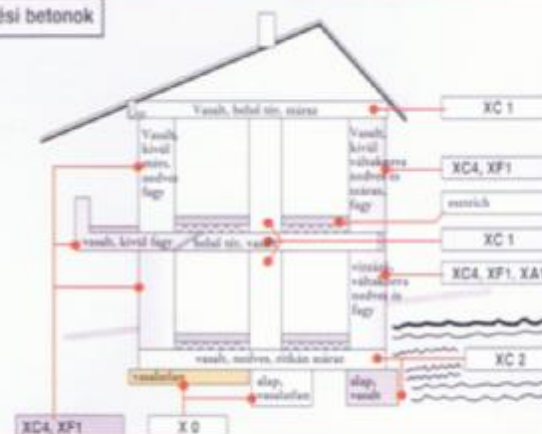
ési betonok

Vasalt, belső tér, száraz

XC 1

Vasalt, kívül száraz, nedves fagy

Vasalt, kívül váltakozva nedves és száraz, fagy

XC4, XF1

esztrich

vasalt, kívül fagy

belső tér, vasalt

XC 1

vízzáró, váltakozva nedves és fagy

XC4, XF1, XA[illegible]

vasalt, nedves, ritkán száraz

XC 2

vasalatlan

alap, vasalatlan

alap, vasalt

XC4, XF1

X 0